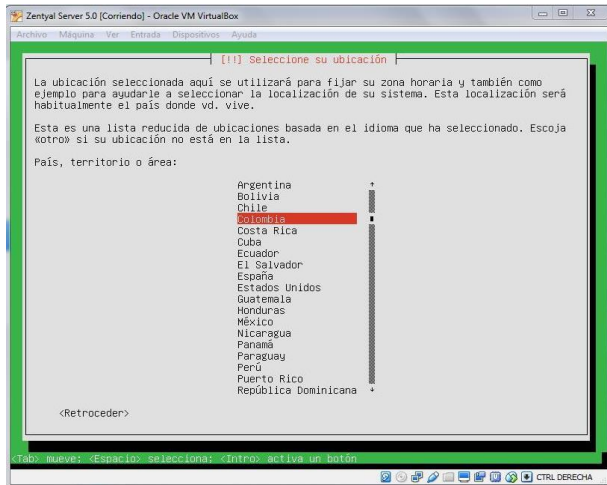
Zentyal Server 5.0 [Corriendo] - Oracle VM VirtualBox

Archivo Máquina Ver Entrada Dispositivos Ayuda

[!!] Seleccione su ubicación

La ubicación seleccionada aquí se utilizará para fijar su zona horaria y también como ejemplo para ayudarle a seleccionar la localización de su sistema. Esta localización será habitualmente el país donde vd. vive.

Esta es una lista reducida de ubicaciones basada en el idioma que ha seleccionado. Escoja «otro» si su ubicación no está en la lista.

País, territorio o área:

Argentina
Bolivia
Chile
Colombia
Costa Rica
Cuba
Ecuador
El Salvador
España
Estados Unidos
Guatemala
Honduras
México
Nicaragua
Panamá
Paraguay
Perú
Puerto Rico
República Dominicana

<Retroceder>

<Tab> mueve; <Espacio> selecciona; <Intro> activa un botón

CTRL DERECHA